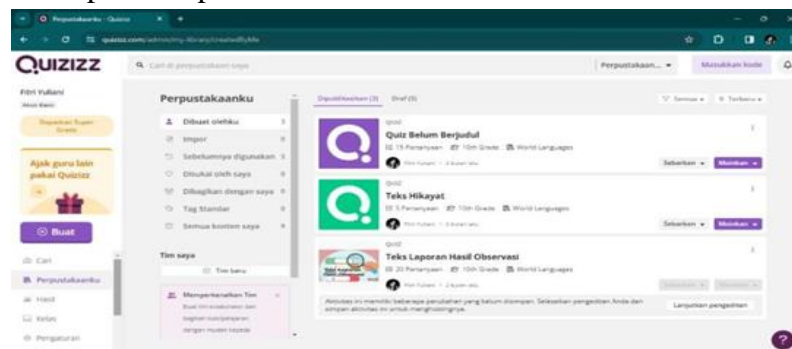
Perpustakaanku - Quizizz
quizizz.com/admin/my-library/createdByMe

QUIZIZZ
Cari di perpustakaan saya
Perpustakaan...
Masukkan kode

Fitri Yuliani
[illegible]
Dapatkan Super Gratis
Ajak guru lain pakai Quizizz
Buat
Cari
Perpustakaanku
Hasil
Kelas
Pengaturan

Perpustakaanku
Dibuat olehku 3
Impor 0
Sebelumnya digunakan 3
Disukai oleh saya 0
Dibagikan dengan saya 0
Tag Standar 0
Semua konten saya 0

Tim saya
Tim baru
Memperkenalkan Tim
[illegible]

Dipublikasikan (3)
Draf (0)
Semua
Terbaru

Quiz
Quiz Belum Berjudul
15 Pertanyaan 10th Grade World Languages
Fitri Yuliani · 2 bulan lalu
Sebarkan
Mainkan

Quiz
Teks Hikayat
5 Pertanyaan 10th Grade World Languages
Fitri Yuliani · 3 bulan lalu
Sebarkan
Mainkan

Quiz
Teks Laporan Hasil Observasi
20 Pertanyaan 10th Grade World Languages
Fitri Yuliani · 2 bulan lalu
Sebarkan
Mainkan
Aktivitas ini memiliki beberapa perubahan yang belum disimpan. Selesaikan pengeditan Anda dan simpan aktivitas ini untuk menghostingnya.
Lanjutkan pengeditan